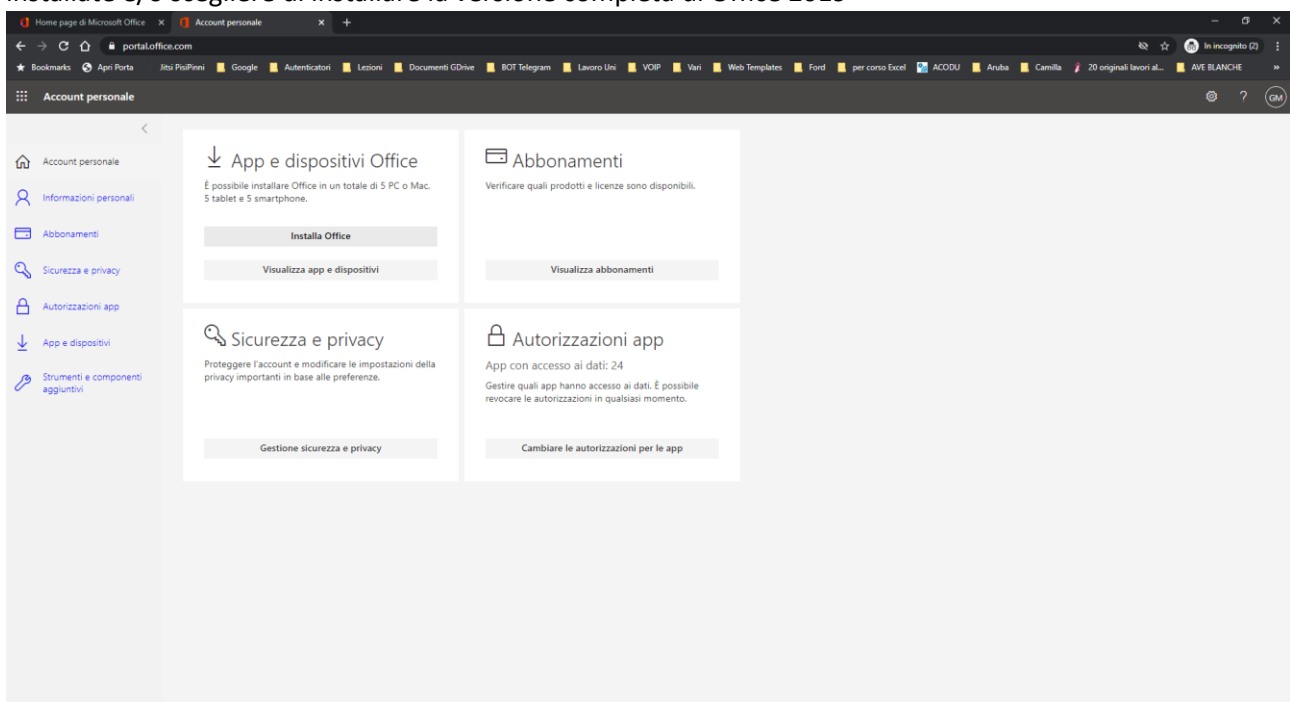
installato o, o scegliere di installare la versione completa di Office 2019

Home page di Microsoft Office × Account personale × +

portal.office.com

In incognito (2)

Bookmarks Apri Porta Jitsi PisiPinni Google Autenticatori Lezioni Documenti GDrive BOT Telegram Lavoro Uni VOIP Vari Web Templates Ford per corso Excel ACODU Aruba Camilla 20 originali lavori al... AVE BLANCHE

Account personale

GM

Account personale
Informazioni personali
Abbonamenti
Sicurezza e privacy
Autorizzazioni app
App e dispositivi
Strumenti e componenti aggiuntivi

App e dispositivi Office
È possibile installare Office in un totale di 5 PC o Mac, 5 tablet e 5 smartphone.
Installa Office
Visualizza app e dispositivi

Abbonamenti
Verificare quali prodotti e licenze sono disponibili.
Visualizza abbonamenti

Sicurezza e privacy
Proteggere l'account e modificare le impostazioni della privacy importanti in base alle preferenze.
Gestione sicurezza e privacy

Autorizzazioni app
App con accesso ai dati: 24
Gestire quali app hanno accesso ai dati. È possibile revocare le autorizzazioni in qualsiasi momento.
Cambiare le autorizzazioni per le app